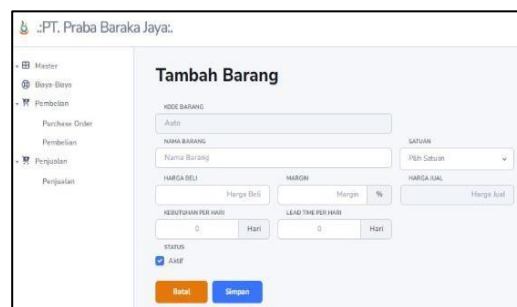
.:PT. Praba Baraka Jaya:.

Master
Biaya-Biaya
Pembelian
Purchase Order
Pembelian
Penjualan
Penjualan

Tambah Barang

KODE BARANG
Auto
NAMA BARANG
Nama Barang
SATUAN
Pilih Satuan
HARGA BELI
Harga Beli
MARGIN
Margin
%
HARGA JUAL
Harga Jual
KEBUTUHAN PER HARI
0
Hari
LEAD TIME PER HARI
0
Hari
STATUS
AKIF

Batal
Simpan